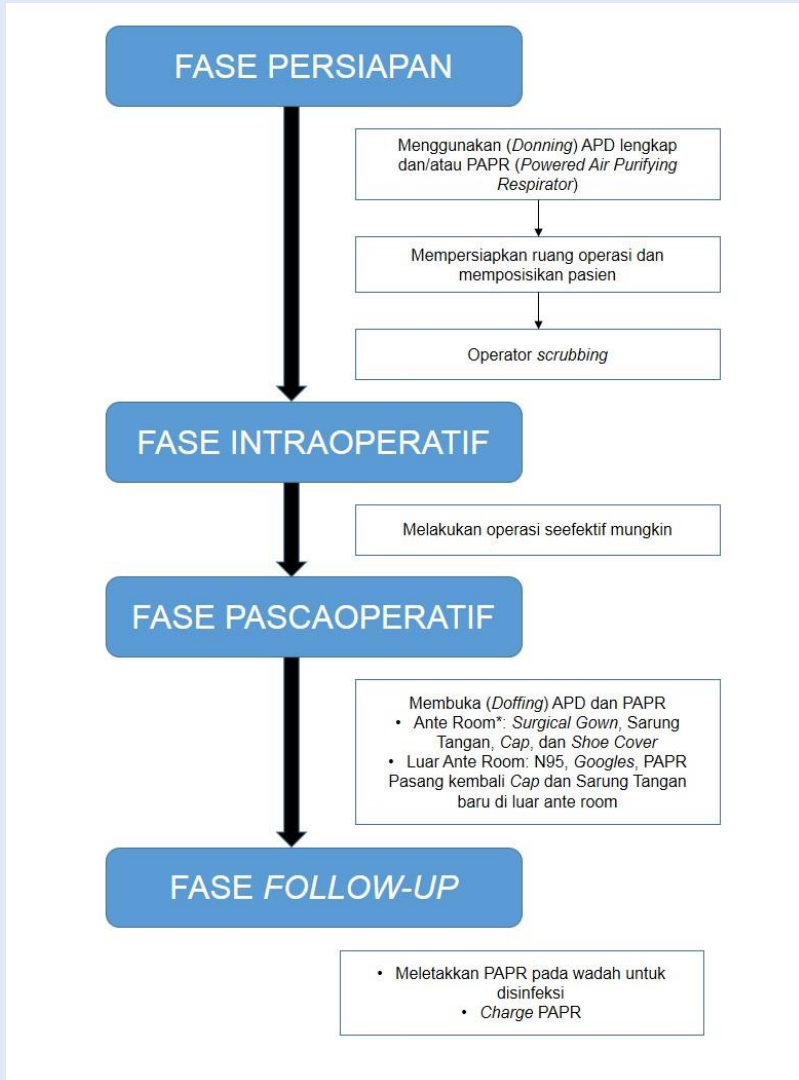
FASE PERSIAPAN

Menggunakan (Donning) APD lengkap dan/atau PAPR (Powered Air Purifying Respirator)

Mempersiapkan ruang operasi dan memposisikan pasien

Operator scrubbing

FASE INTRAOPERATIF

Melakukan operasi seefektif mungkin

FASE PASCAOPERATIF

Membuka (Doffing) APD dan PAPR
• Ante Room*: Surgical Gown, Sarung Tangan, Cap, dan Shoe Cover
• Luar Ante Room: N95, Googles, PAPR
Pasang kembali Cap dan Sarung Tangan baru di luar ante room

FASE FOLLOW-UP

• Meletakkan PAPR pada wadah untuk disinfeksi
• Charge PAPR